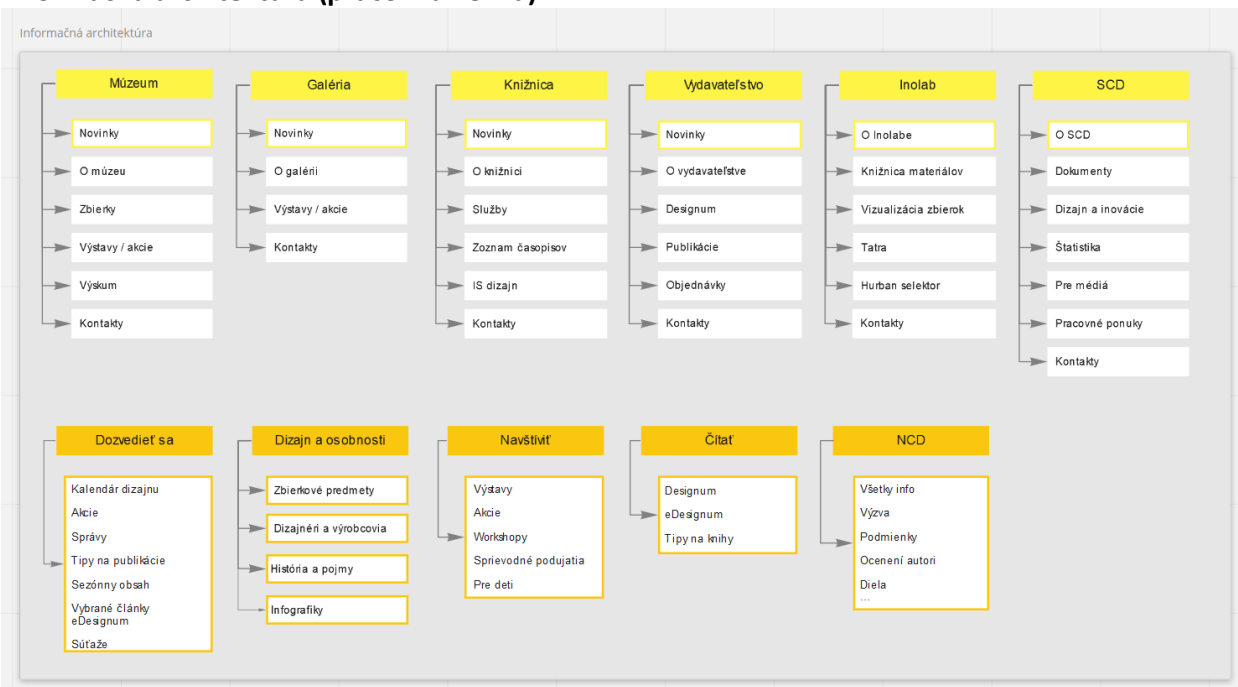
Informačná architektúra

Múzeum
Novinky
O múzeu
Zbierky
Výstavy / akcie
Výskum
Kontakty

Galéria
Novinky
O galérii
Výstavy / akcie
Kontakty

Knižnica
Novinky
O knižnici
Služby
Zoznam časopisov
IS dizajn
Kontakty

Vydavateľstvo
Novinky
O vydavateľstve
Designum
Publikácie
Objednávky
Kontakty

Inolab
O Inolabe
Knižnica materiálov
Vizualizácia zbierok
Tatra
Hurban selektor
Kontakty

SCD
O SCD
Dokumenty
Dizajn a inovácie
Štatistika
Pre médiá
Pracovné ponuky
Kontakty

Dozvedieť sa
Kalendár dizajnu
Akcie
Správy
Tipy na publikácie
Sezónny obsah
Vybrané články eDesignum
Súťaže

Dizajn a osobnosti
Zbierkové predmety
Dizajnéri a výrobcovia
História a pojmy
Infografiky

Navštíviť
Výstavy
Akcie
Workshopy
Sprievodné podujatia
Pre deti

Čítať
Designum
eDesignum
Tipy na knihy

NCD
Všetky info
Výzva
Podmienky
Ocenení autori
Diela
...